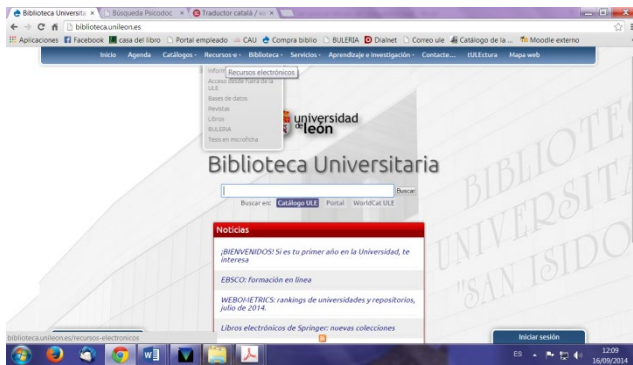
Biblioteca Universita × | Búsqueda Psicodoc × | Traductor català / ... ×

biblioteca.unileon.es

Aplicaciones | Facebook | casa del libro | Portal empleado | CAU | Compra biblio | BULERIA | Dialnet | Correo ule | Catálogo de la ... | Moodle externo

Inicio | Agenda | Catálogos | Recursos-e | Biblioteca | Servicios | Aprendizaje e investigación | Contacte... | ULEctura | Mapa web

Inform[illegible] Recursos electrónicos
Acceso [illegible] fuera de la ULE
Bases de datos
Revistas
Libros
BULERIA
Tesis en microficha

universidad de león

Biblioteca Universitaria

Buscar

Buscar en: Catálogo ULE | Portal | WorldCat ULE

BIBLIOTECA UNIVERSITARIA "SAN ISIDORO"

Noticias

¡BIENVENIDOS! Si es tu primer año en la Universidad, te interesa

EBSCO: formación en línea

WEBOMETRICS: rankings de universidades y repositorios, julio de 2014.

Libros electrónicos de Springer: nuevas colecciones

biblioteca.unileon.es/recursos-electronicos

Iniciar sesión

ES 12:09 16/09/2014